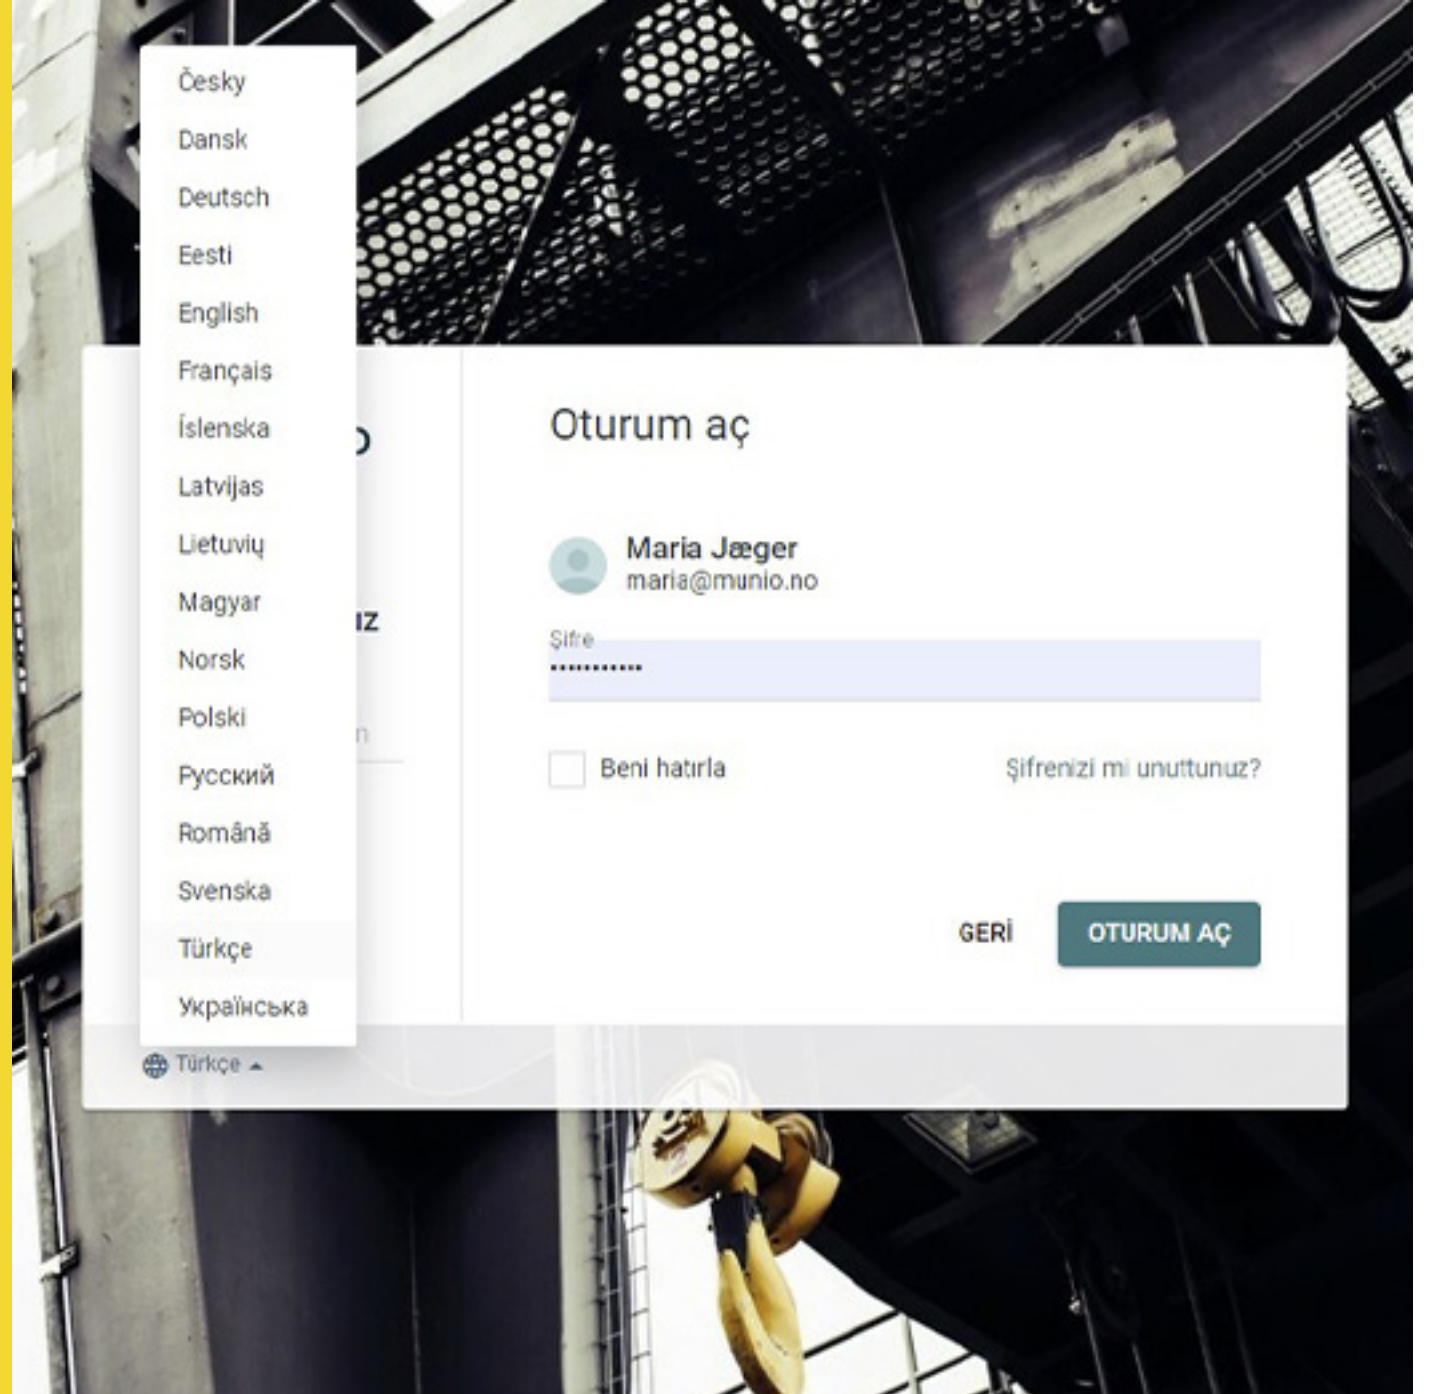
Česky
Dansk
Deutsch
Eesti
English
Français
Íslenska
Latvijas
Lietuvių
Magyar
Norsk
Polski
Русский
Română
Svenska
Türkçe
Українська

Türkçe

Oturum aç

Maria Jæger
maria@munio.no

Şifre
••••••••••••

Beni hatırla

Şifrenizi mi unuttunuz?

GERİ

OTURUM AÇ